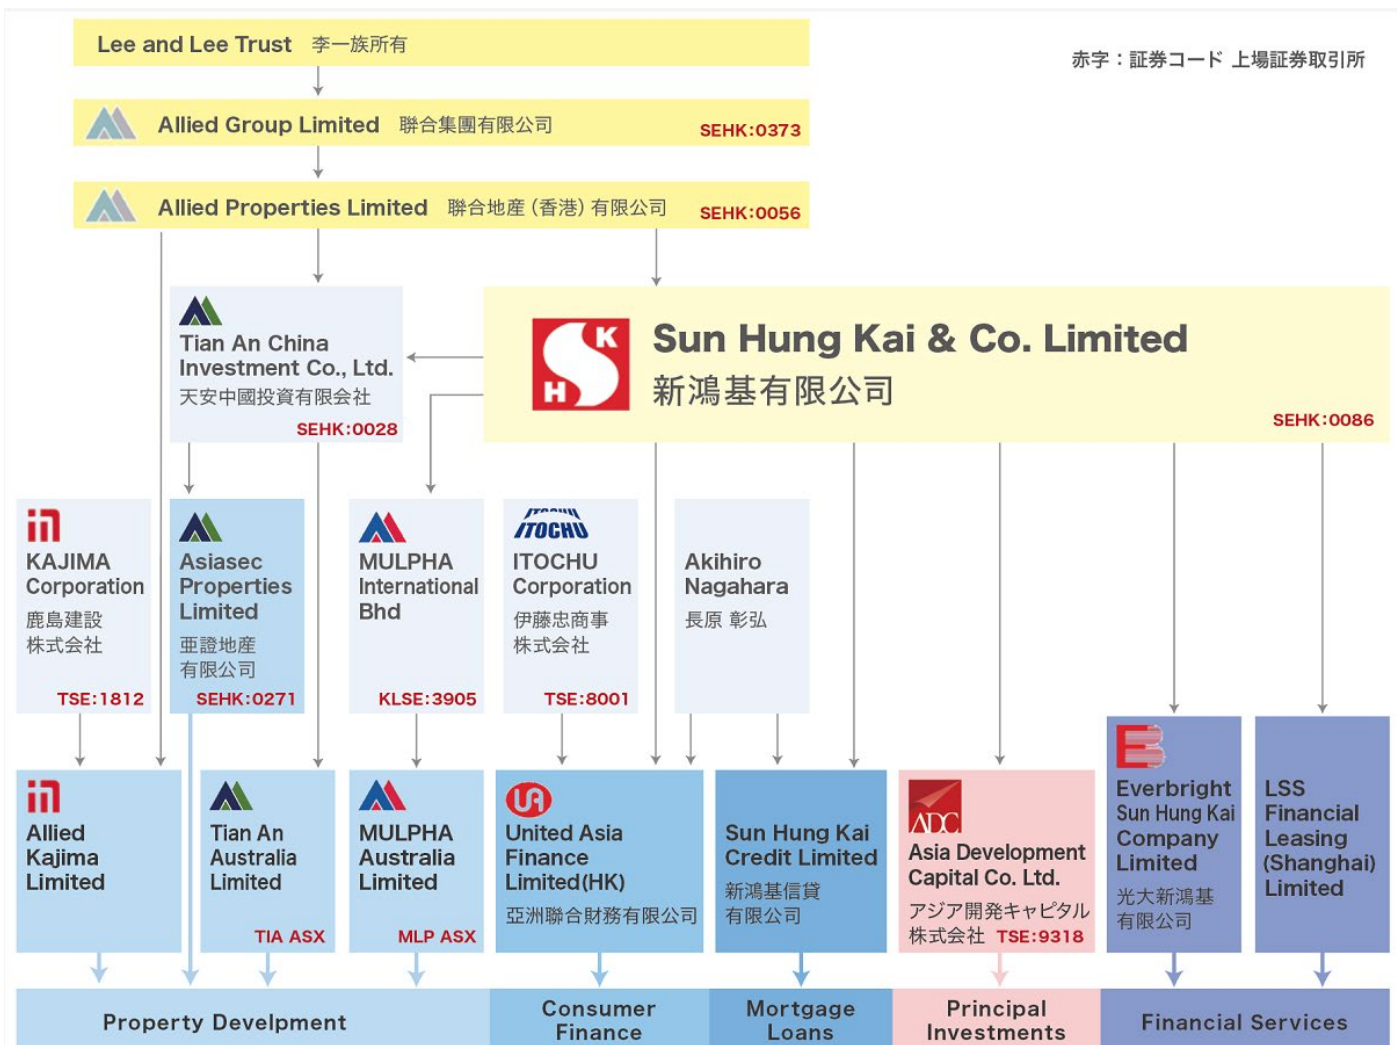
Lee and Lee Trust 李一族所有

赤字：証券コード 上場証券取引所

Allied Group Limited 聯合集團有限公司 SEHK:0373

Allied Properties Limited 聯合地產（香港）有限公司 SEHK:0056

Tian An China Investment Co., Ltd. 天安中國投資有限会社 SEHK:0028

Sun Hung Kai & Co. Limited 新鴻基有限公司 SEHK:0086

KAJIMA Corporation 鹿島建設株式会社 TSE:1812

Asiasec Properties Limited 亜證地產有限公司 SEHK:0271

MULPHA International Bhd KLSE:3905

ITOCHU

ITOCHU Corporation 伊藤忠商事株式会社 TSE:8001

Akihiro Nagahara 長原 彰弘

Allied Kajima Limited

Tian An Australia Limited TIA ASX

MULPHA Australia Limited MLP ASX

United Asia Finance Limited(HK) 亞洲聯合財務有限公司

Sun Hung Kai Credit Limited 新鴻基信貸有限公司

ADC

Asia Development Capital Co. Ltd. アジア開発キャピタル株式会社 TSE:9318

Everbright Sun Hung Kai Company Limited 光大新鴻基有限公司

LSS Financial Leasing (Shanghai) Limited

Property Develpment

Consumer Finance

Mortgage Loans

Principal Investments

Financial Services